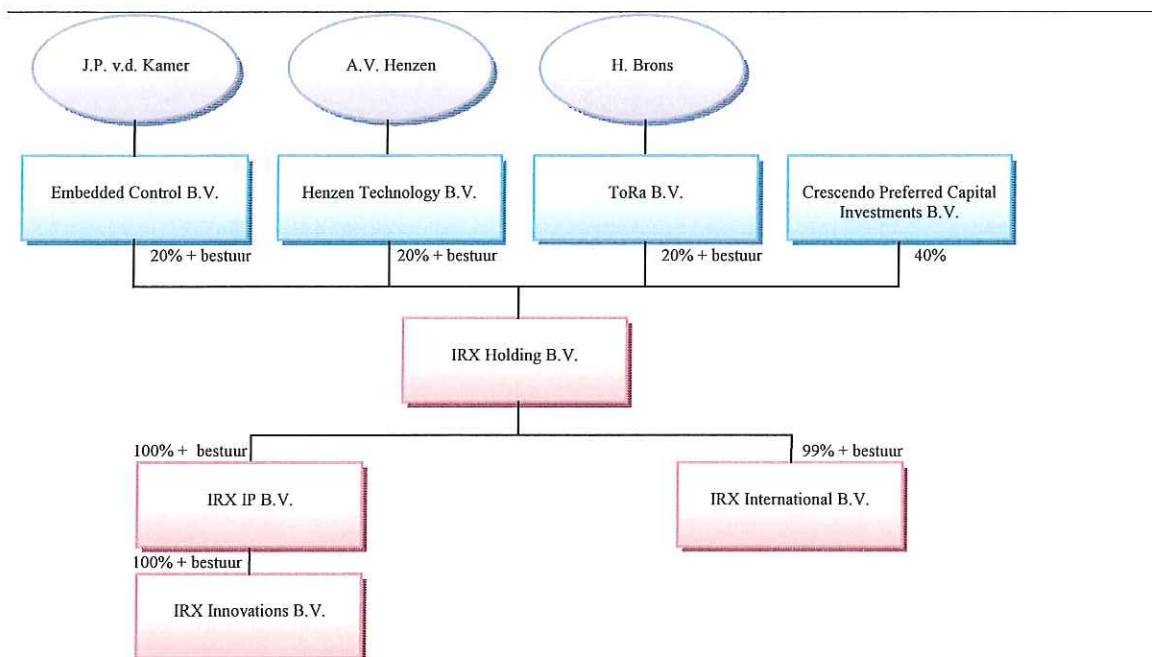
J.P. v.d. Kamer

A.V. Henzen

H. Brons

Embedded Control B.V.

Henzen Technology B.V.

ToRa B.V.

Crescendo Preferred Capital Investments B.V.

20% + bestuur

20% + bestuur

20% + bestuur

40%

IRX Holding B.V.

100% + bestuur

99% + bestuur

IRX IP B.V.

IRX International B.V.

100% + bestuur

IRX Innovations B.V.